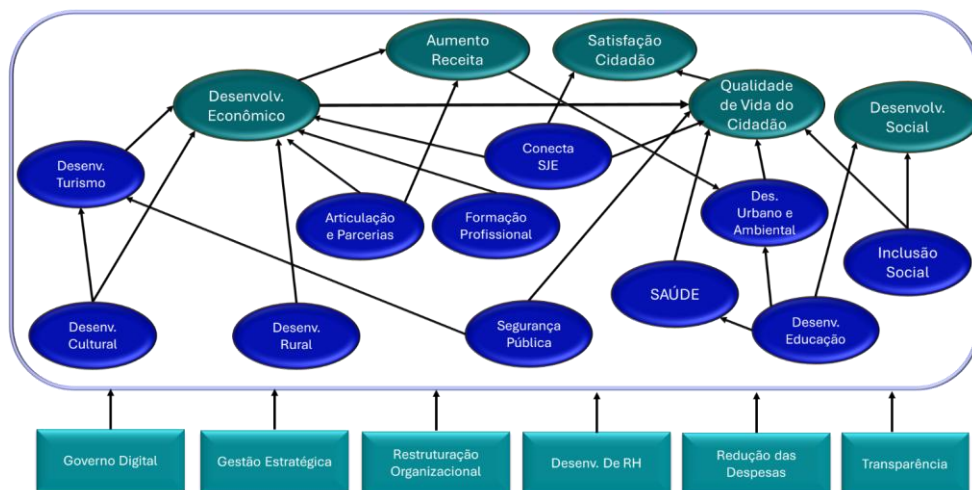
Aumento Receita

Satisfação Cidadão

Desenvolv. Econômico

Qualidade de Vida do Cidadão

Desenvolv. Social

Desenv. Turismo

Conecta SJE

Des. Urbano e Ambiental

Articulação e Parcerias

Formação Profissional

Inclusão Social

SAÚDE

Desenv. Cultural

Desenv. Rural

Segurança Pública

Desenv. Educação

Governo Digital

Gestão Estratégica

Restruturação Organizacional

Desenv. De RH

Redução das Despesas

Transparência